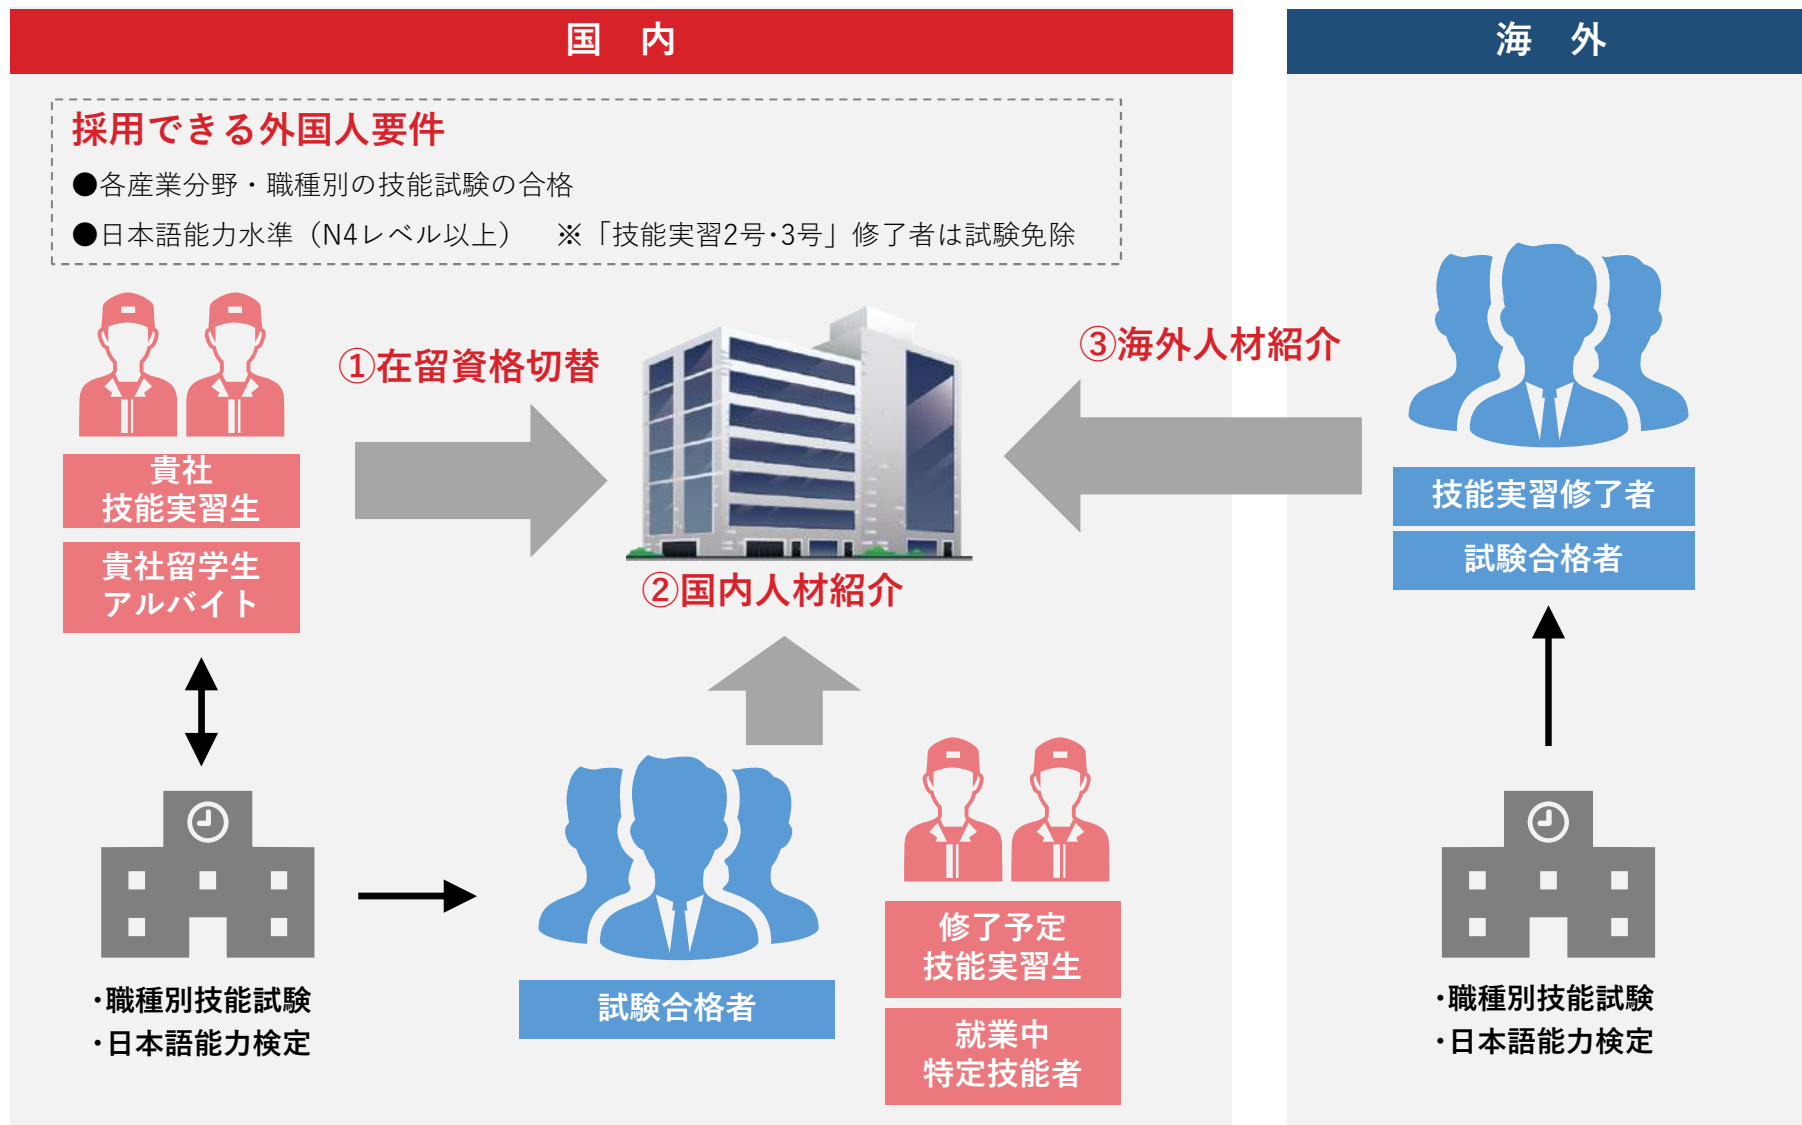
国　内

海　外

採用できる外国人要件

●各産業分野・職種別の技能試験の合格

●日本語能力水準（N4レベル以上）　※「技能実習2号･3号」修了者は試験免除

①在留資格切替

③海外人材紹介

貴社
技能実習生

貴社留学生
アルバイト

②国内人材紹介

技能実習修了者

試験合格者

・職種別技能試験
・日本語能力検定

試験合格者

修了予定
技能実習生

就業中
特定技能者

・職種別技能試験
・日本語能力検定